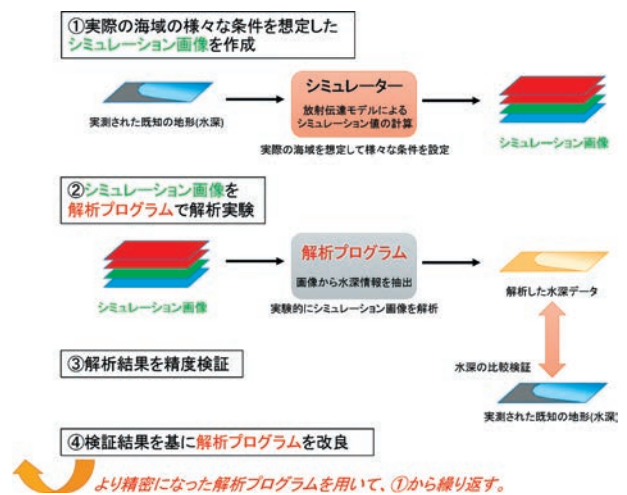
①実際の海域の様々な条件を想定した
シミュレーション画像を作成

実測された既知の地形(水深)

シミュレーター
放射伝達モデルによる
シミュレーション値の計算

実際の海域を想定して様々な条件を設定

シミュレーション画像

②シミュレーション画像を
解析プログラムで解析実験

シミュレーション画像

解析プログラム
画像から水深情報を抽出

実験的にシミュレーション画像を解析

解析した水深データ

③解析結果を精度検証

水深の比較検証

実測された既知の地形(水深)

④検証結果を基に解析プログラムを改良

より精密になった解析プログラムを用いて、①から繰り返す。